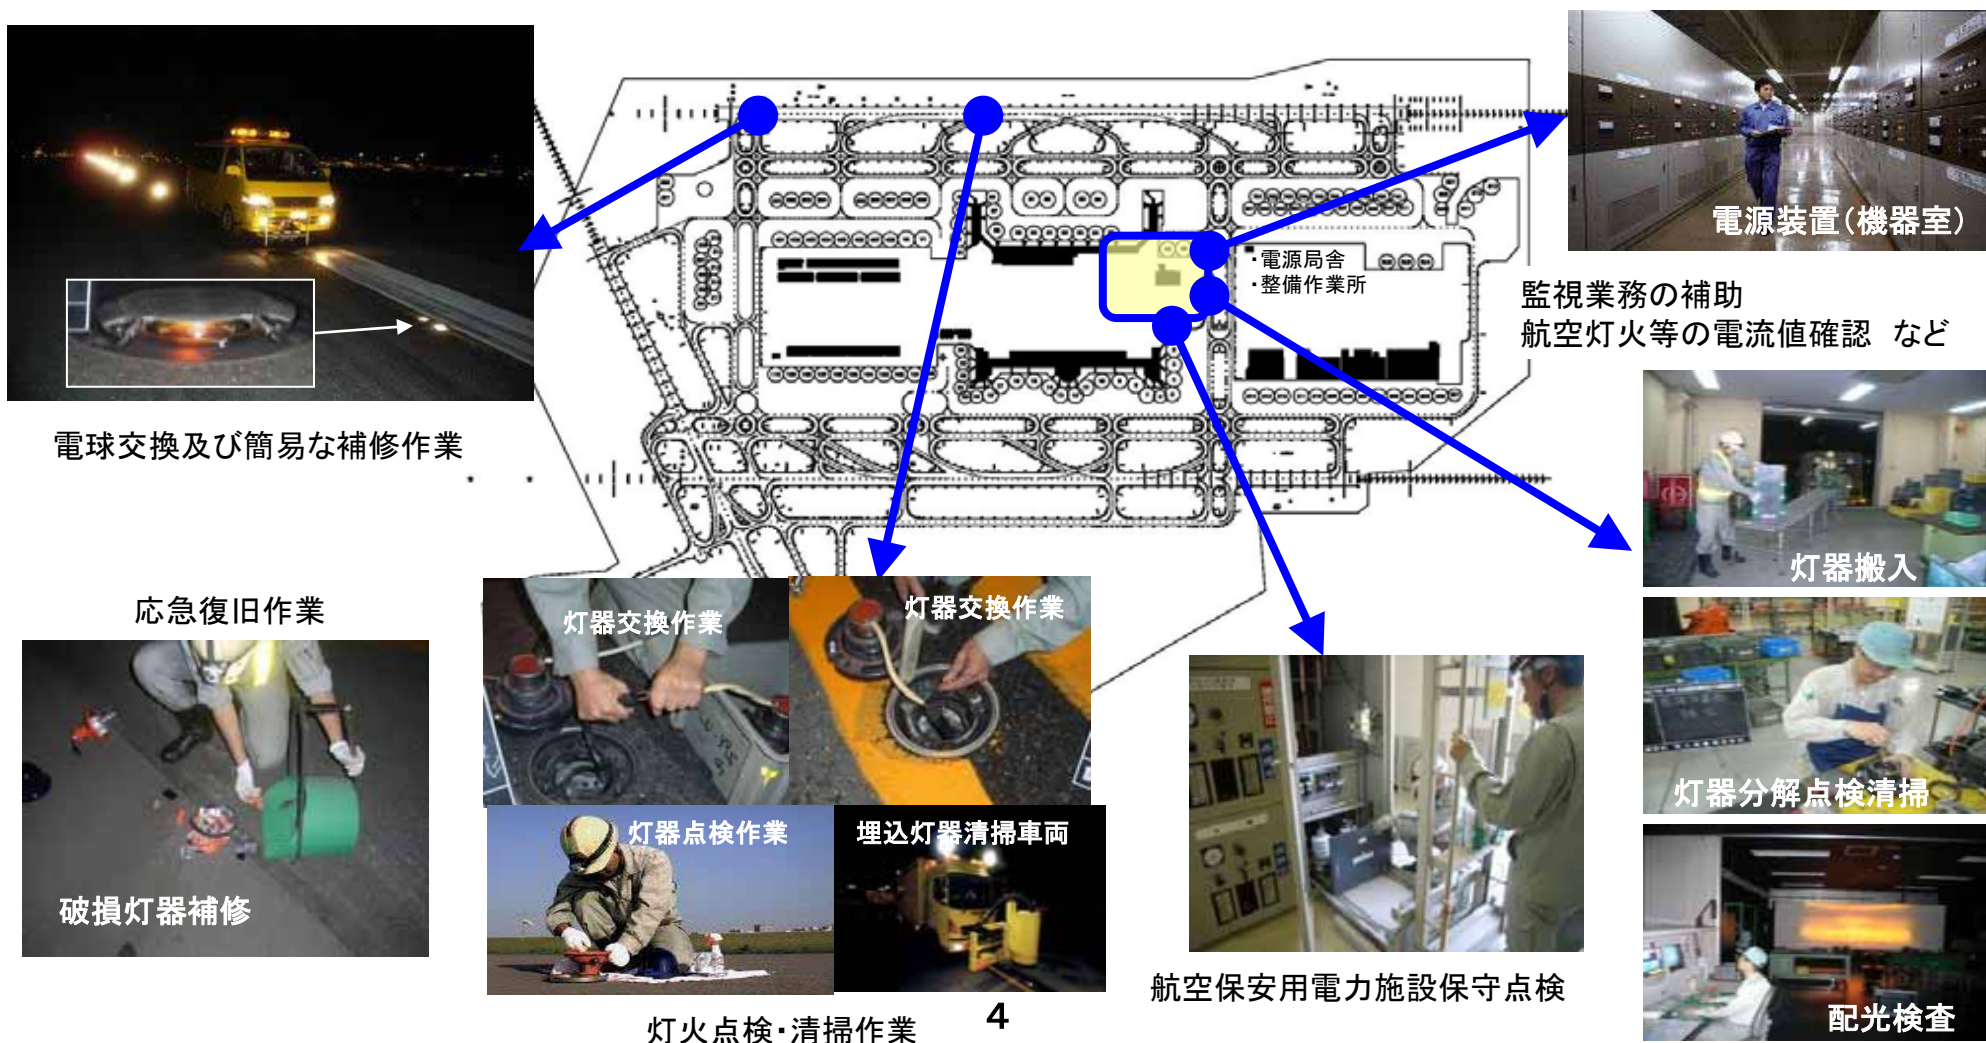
電球交換及び簡易な補修作業

・電源局舎
・整備作業所

電源装置(機器室)

監視業務の補助
航空灯火等の電流値確認　など

灯器搬入

応急復旧作業

破損灯器補修

灯器交換作業

灯器交換作業

灯器点検作業

埋込灯器清掃車両

灯火点検・清掃作業

4

航空保安用電力施設保守点検

灯器分解点検清掃

配光検査